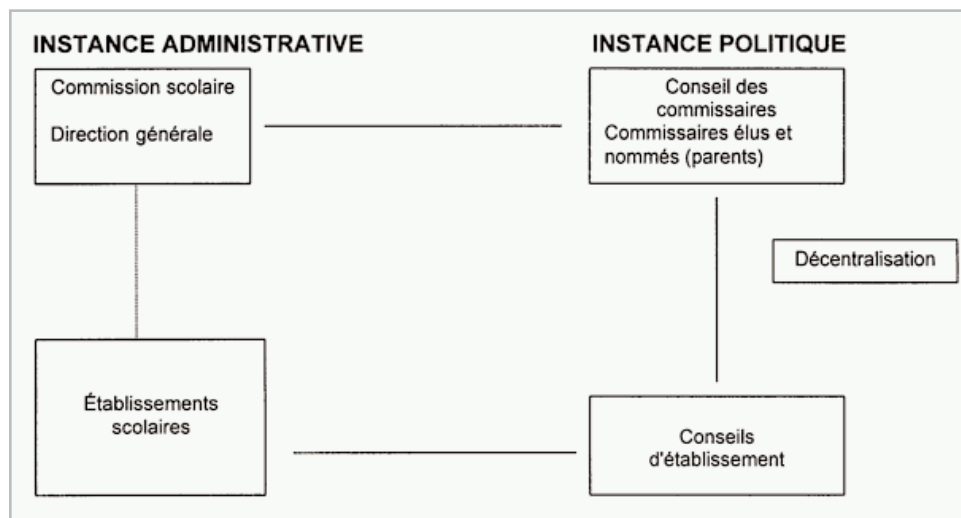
INSTANCE ADMINISTRATIVE

INSTANCE POLITIQUE

Commission scolaire

Direction générale

Conseil des commissaires
Commissaires élus et nommés (parents)

Décentralisation

Établissements scolaires

Conseils d'établissement